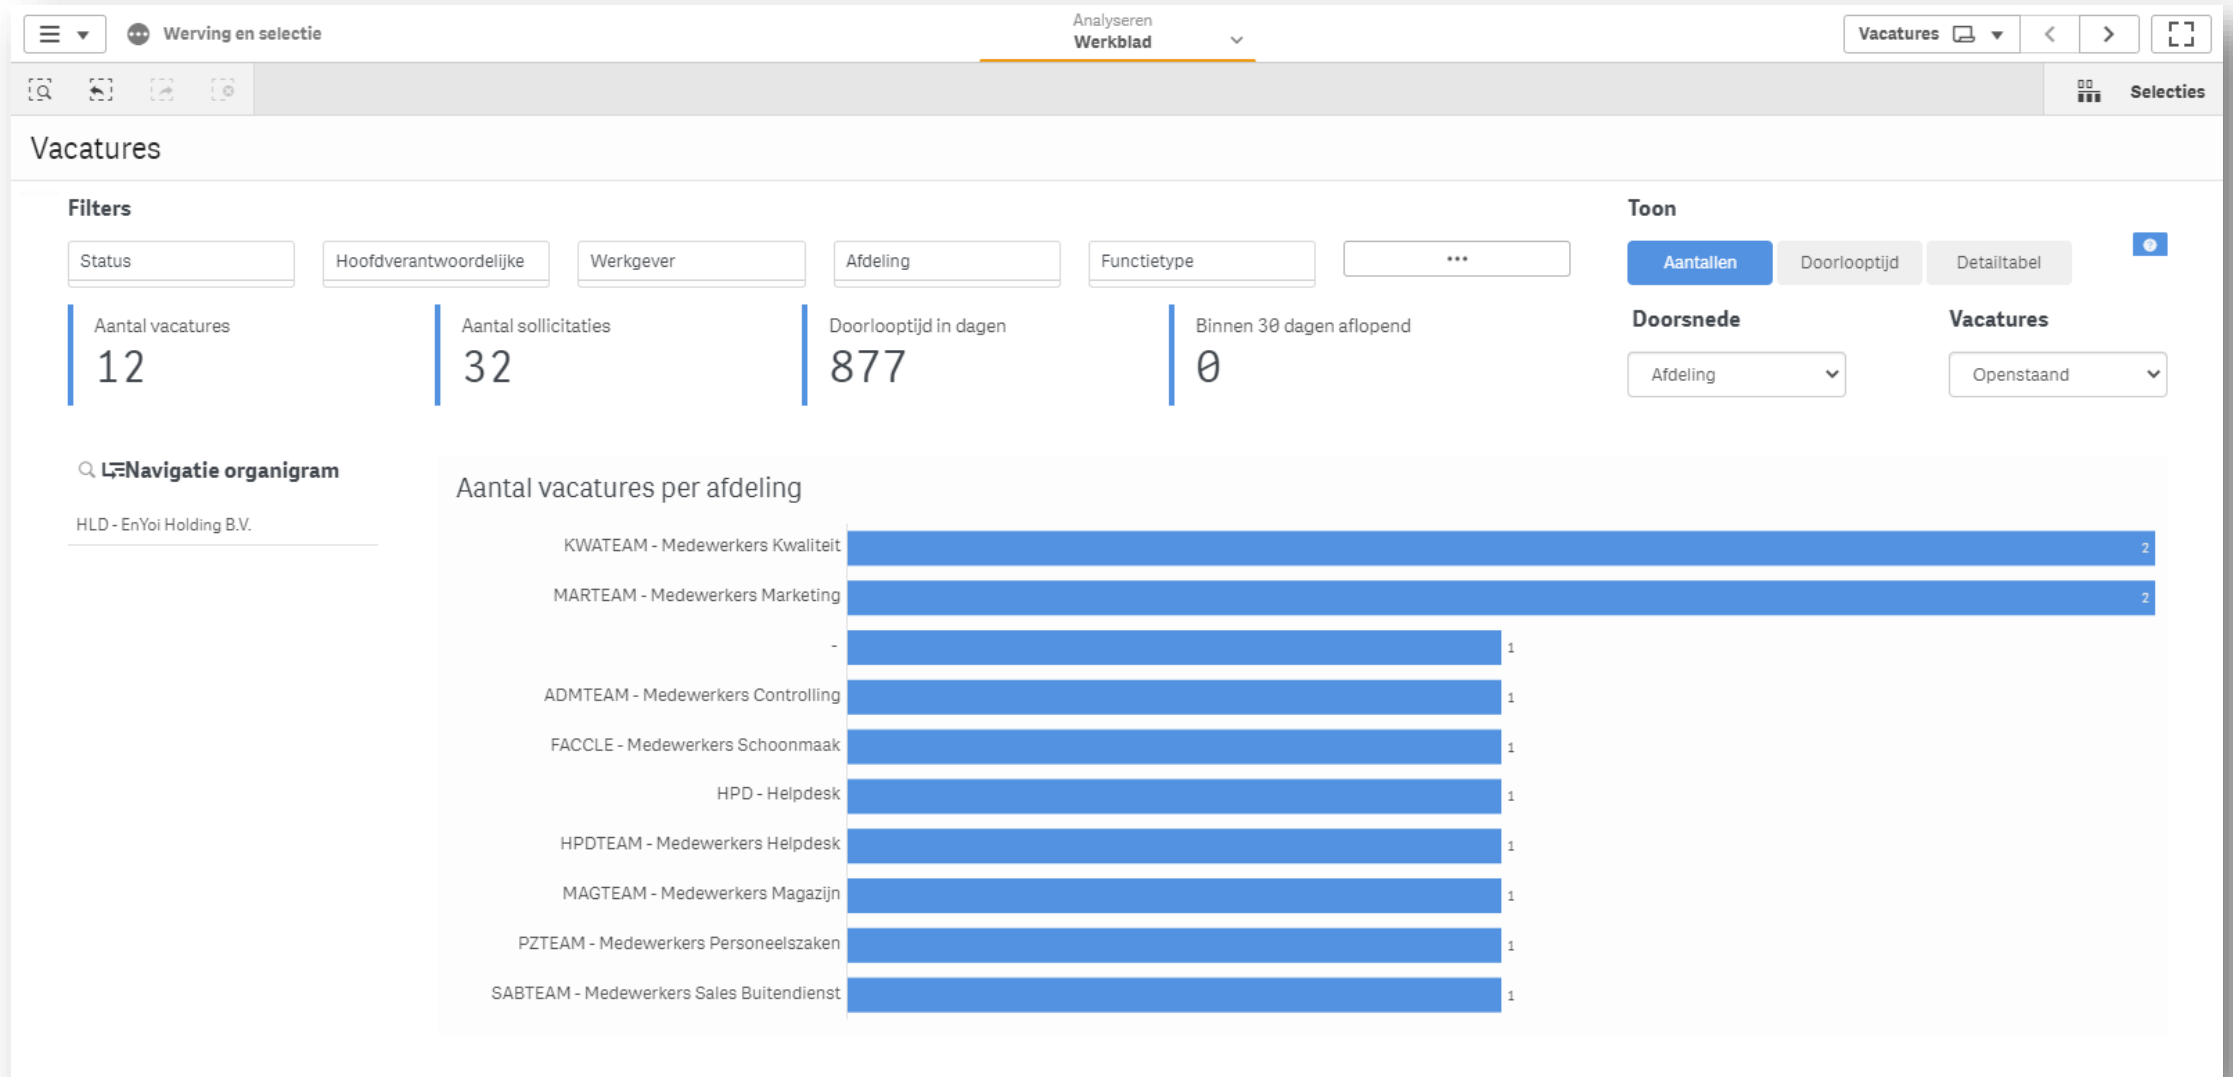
Werving en selectie

Analyseren
Werkblad

Vacatures

Selecties

Vacatures

Filters

Status | Hoofdverantwoordelijke | Werkgever | Afdeling | Functietype | ...

Toon

Aantallen | Doorlooptijd | Detailtabel

Aantal vacatures
12

Aantal sollicitaties
32

Doorlooptijd in dagen
877

Binnen 30 dagen aflopend
0

Doorsnede
Afdeling

Vacatures
Openstaand

Navigatie organigram

HLD - EnYoi Holding B.V.

Aantal vacatures per afdeling

| Afdeling | Aantal |
|---|---|
| KWATEAM - Medewerkers Kwaliteit | 2 |
| MARTEAM - Medewerkers Marketing | 2 |
| - | 1 |
| ADMTEAM - Medewerkers Controlling | 1 |
| FACCLE - Medewerkers Schoonmaak | 1 |
| HPD - Helpdesk | 1 |
| HPDTEAM - Medewerkers Helpdesk | 1 |
| MAGTEAM - Medewerkers Magazijn | 1 |
| PZTEAM - Medewerkers Personeelszaken | 1 |
| SABTEAM - Medewerkers Sales Buitendienst | 1 |